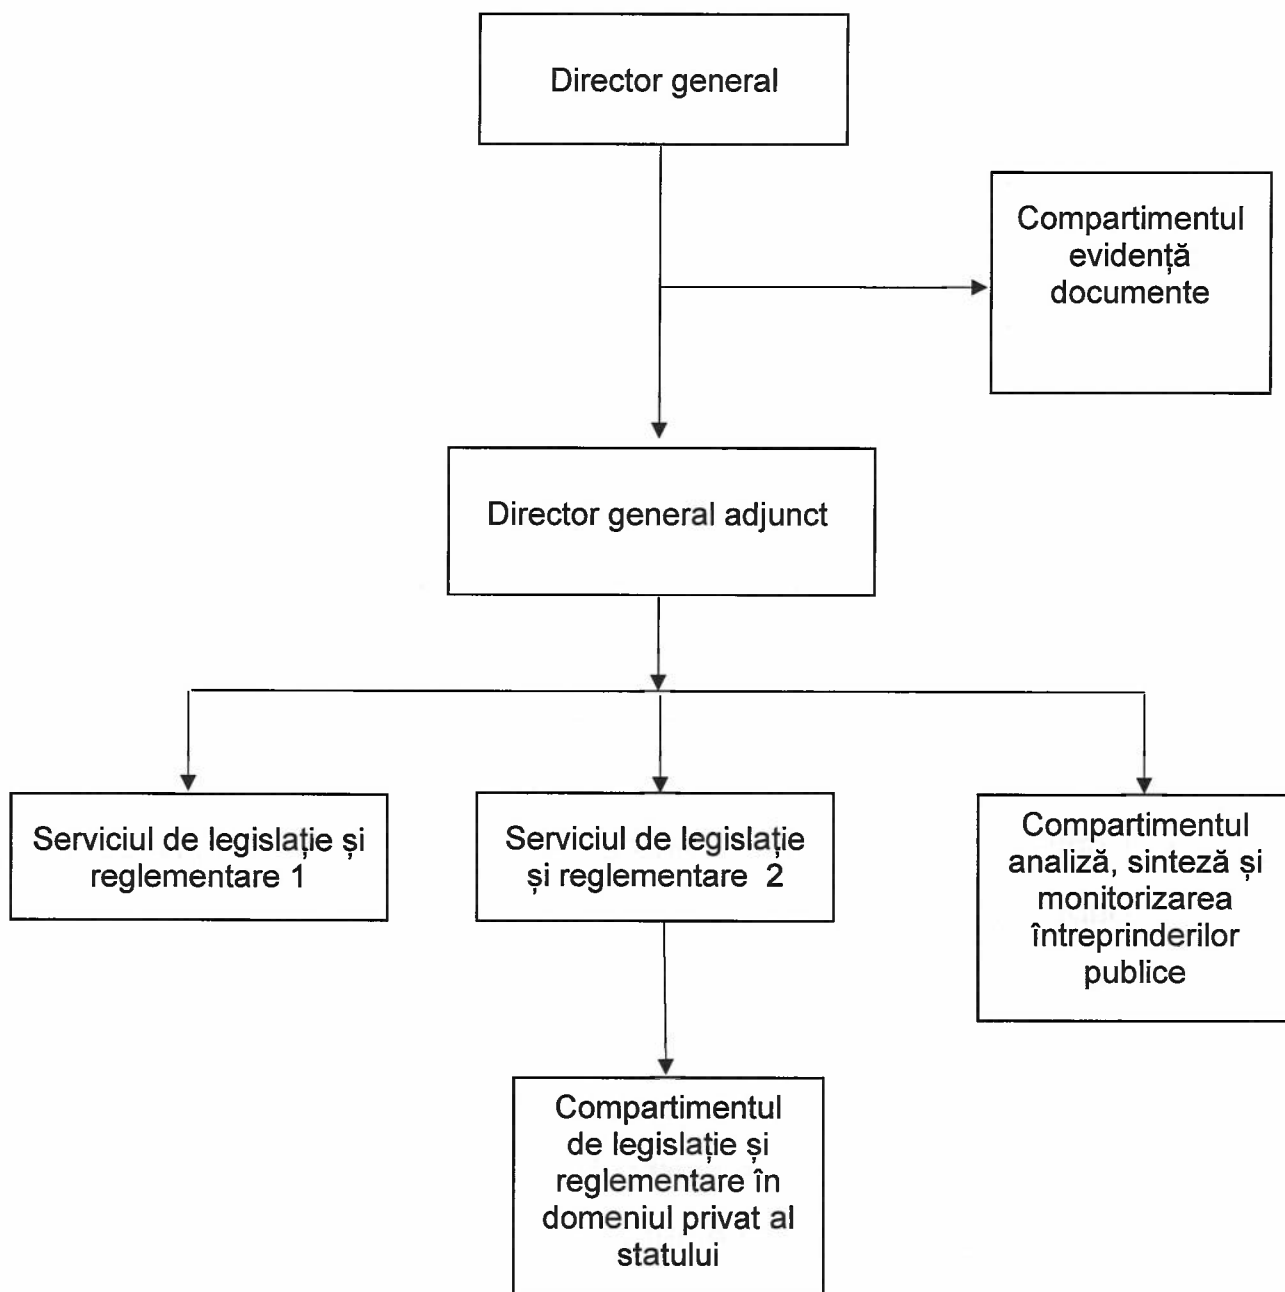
Director general

Compartimentul evidență documente

Director general adjunct

Serviciul de legislație și reglementare 1

Serviciul de legislație și reglementare 2

Compartimentul analiză, sinteză și monitorizarea întreprinderilor publice

Compartimentul de legislație și reglementare în domeniul privat al statului